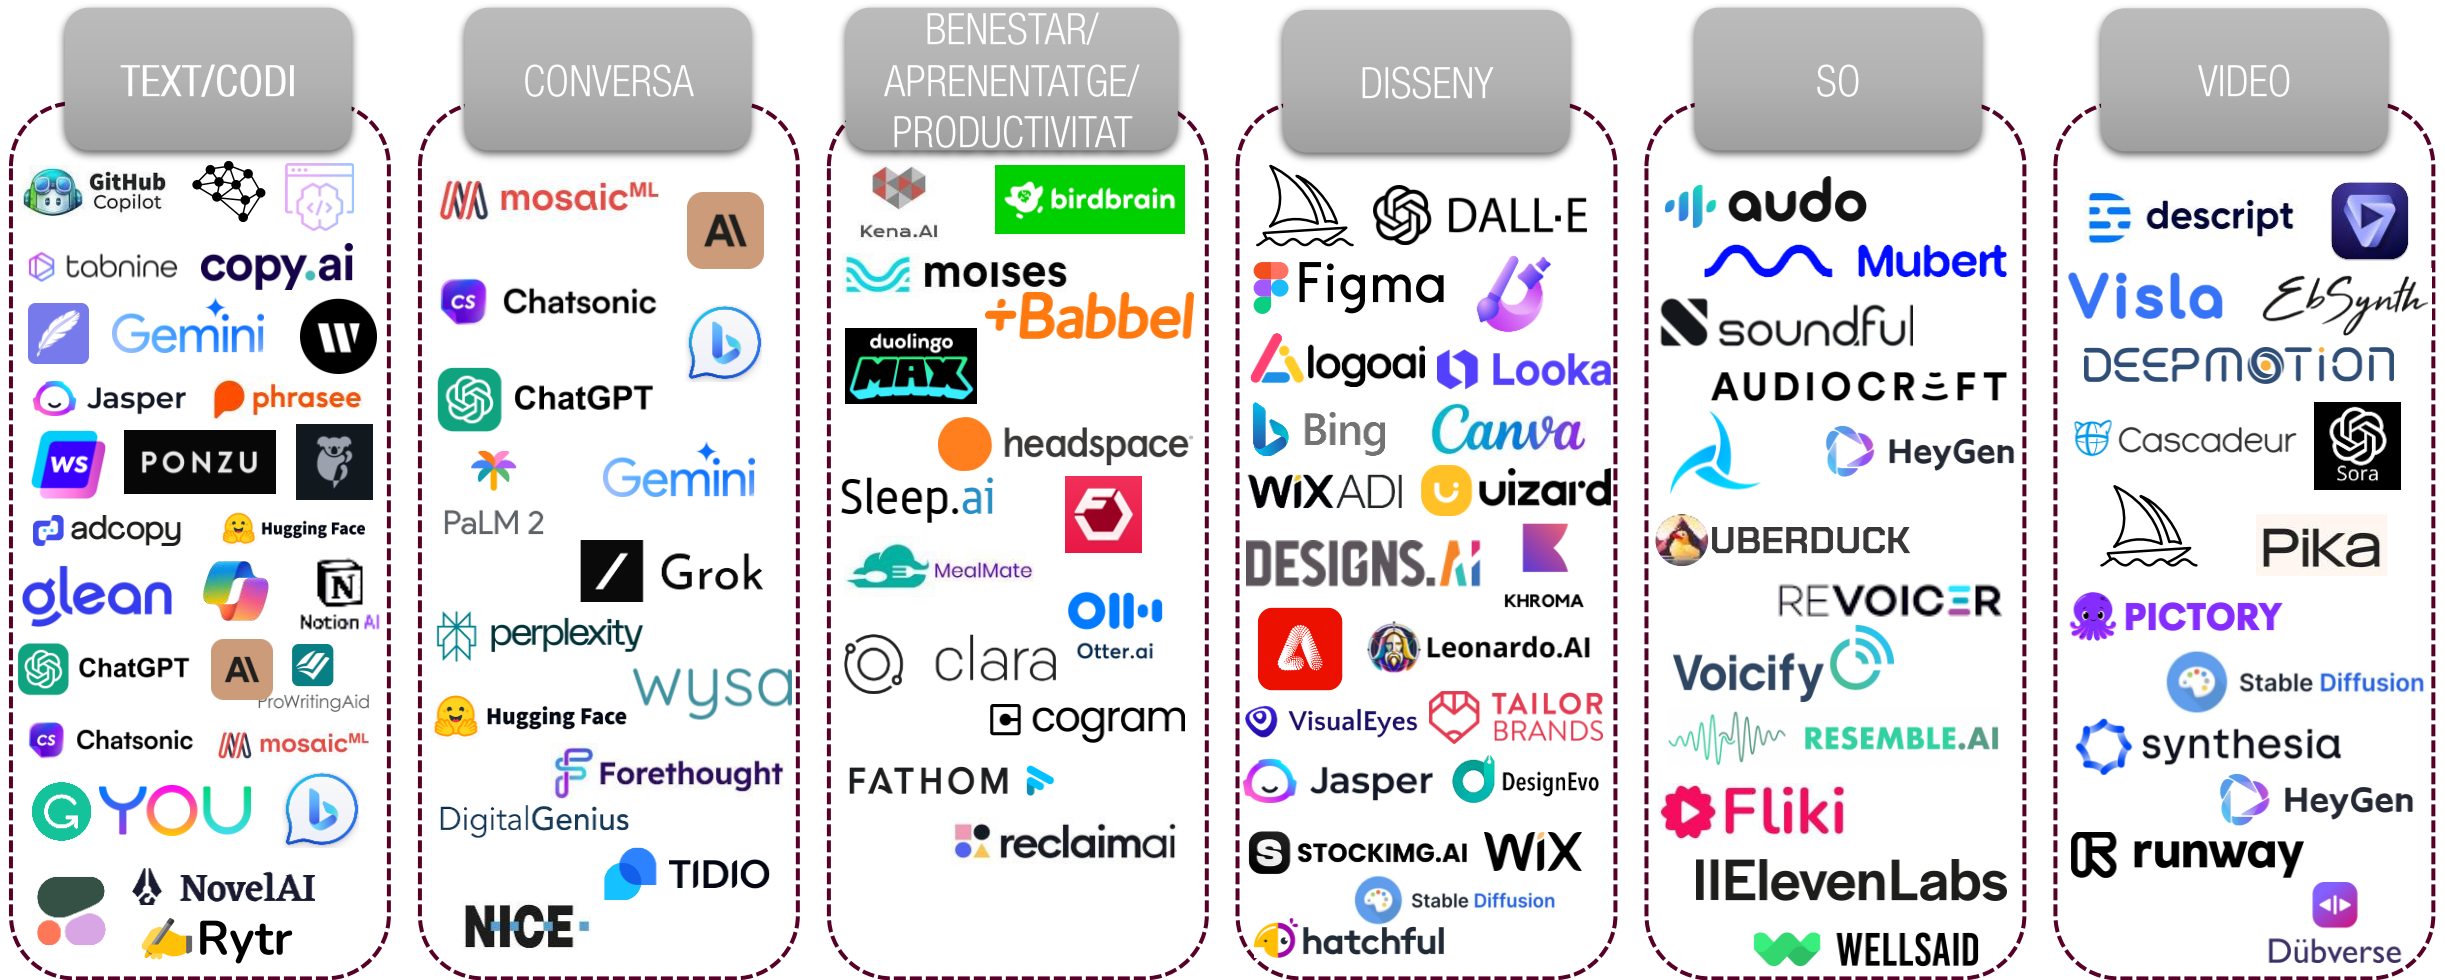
TEXT/CODI

GitHub Copilot

tabnine copy.ai

Gemini

Jasper phrasee

WS PONZU

adcopy Hugging Face

glean

Notion AI

ChatGPT ProWritingAid

Chatsonic mosaic$^{ML}$

YOU

NovelAI

Rytr

CONVERSA

mosaic$^{ML}$

Chatsonic

ChatGPT

PaLM 2 Gemini

Grok

perplexity

wysa

Hugging Face

Forethought

DigitalGenius

TIDIO

NICE

BENESTAR/ APRENENTATGE/ PRODUCTIVITAT

Kena.AI birdbrain

moises

+Babbel

duolingo MAX

headspace

Sleep.ai

MealMate

Otter.ai

clara

cogram

FATHOM

reclaimai

DISSENY

DALL·E

Figma

logoai Looka

Bing Canva

WiX ADI uizard

DESIGNS.AI

KHROMA

Leonardo.AI

VisualEyes TAILOR BRANDS

Jasper DesignEvo

STOCKIMG.AI WiX

Stable Diffusion

hatchful

SO

audo

Mubert

soundful

AUDIOCRAFT

HeyGen

UBERDUCK

REVOICER

Voicify

RESEMBLE.AI

Fliki

IIElevenLabs

WELLSAID

VIDEO

descript

Visla EbSynth

DEEPMOTION

Cascadeur Sora

Pika

PICTORY

Stable Diffusion

synthesia

HeyGen

runway

Dübverse